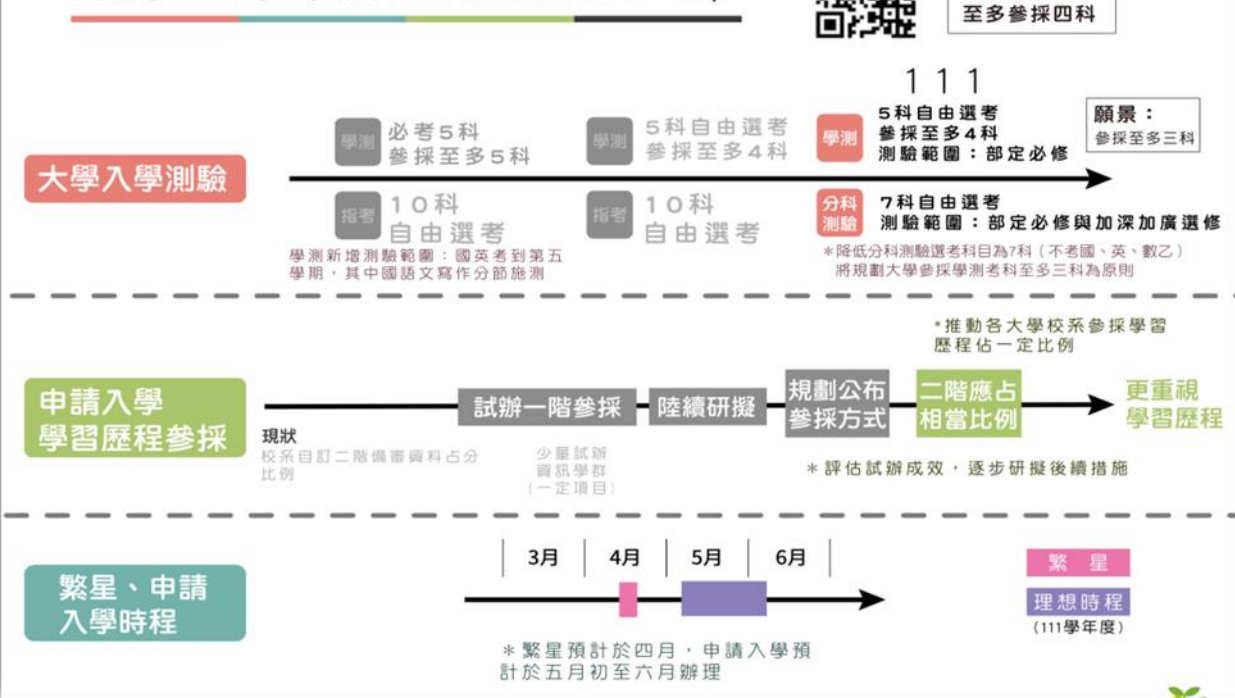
至多參採四科

111

大學入學測驗

學測 必考5科 參採至多5科

學測 5科自由選考 參採至多4科

學測 5科自由選考 參採至多4科 測驗範圍：部定必修

願景：參採至多三科

指考 10科 自由選考

指考 10科 自由選考

分科測驗 7科自由選考 測驗範圍：部定必修與加深加廣選修

學測新增測驗範圍：國英考到第五學期，其中國語文寫作分節施測

＊降低分科測驗選考科目為7科（不考國、英、數乙）將規劃大學參採學測考科至多三科為原則

＊推動各大學校系參採學習歷程佔一定比例

申請入學 學習歷程參採

現狀 校系自訂二階備審資料占分比例

試辦一階參採

少量試辦 資訊學群 （一定項目）

陸續研擬

規劃公布參採方式

二階應占相當比例

更重視學習歷程

＊評估試辦成效，逐步研擬後續措施

繁星、申請入學時程

3月 4月 5月 6月

繁星

理想時程 （111學年度）

＊繁星預計於四月，申請入學預計於五月初至六月辦理